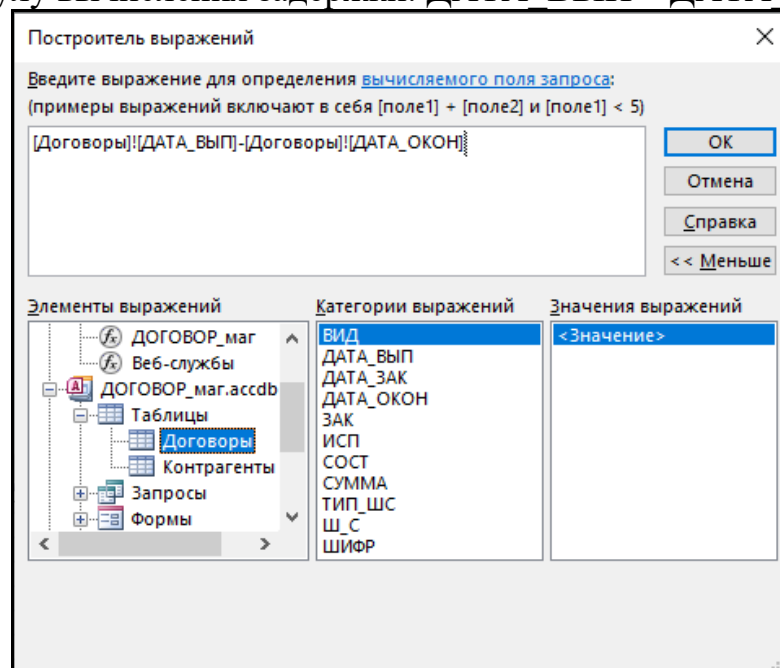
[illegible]

Построитель выражений

Введите выражение для определения вычисляемого поля запроса:
(примеры выражений включают в себя [поле1] + [поле2] и [поле1] < 5)

[Договоры]![ДАТА_ВЫП]-[Договоры]![ДАТА_ОКОН]

OK
Отмена
Справка
<< Меньше

Элементы выражений
ДОГОВОР_маг
Веб-службы
ДОГОВОР_маг.accdb
Таблицы
Договоры
Контрагенты
Запросы
Формы

Категории выражений
ВИД
ДАТА_ВЫП
ДАТА_ЗАК
ДАТА_ОКОН
ЗАК
ИСП
СОСТ
СУММА
ТИП_ШС
Ш_С
ШИФР

Значения выражений
<Значение>